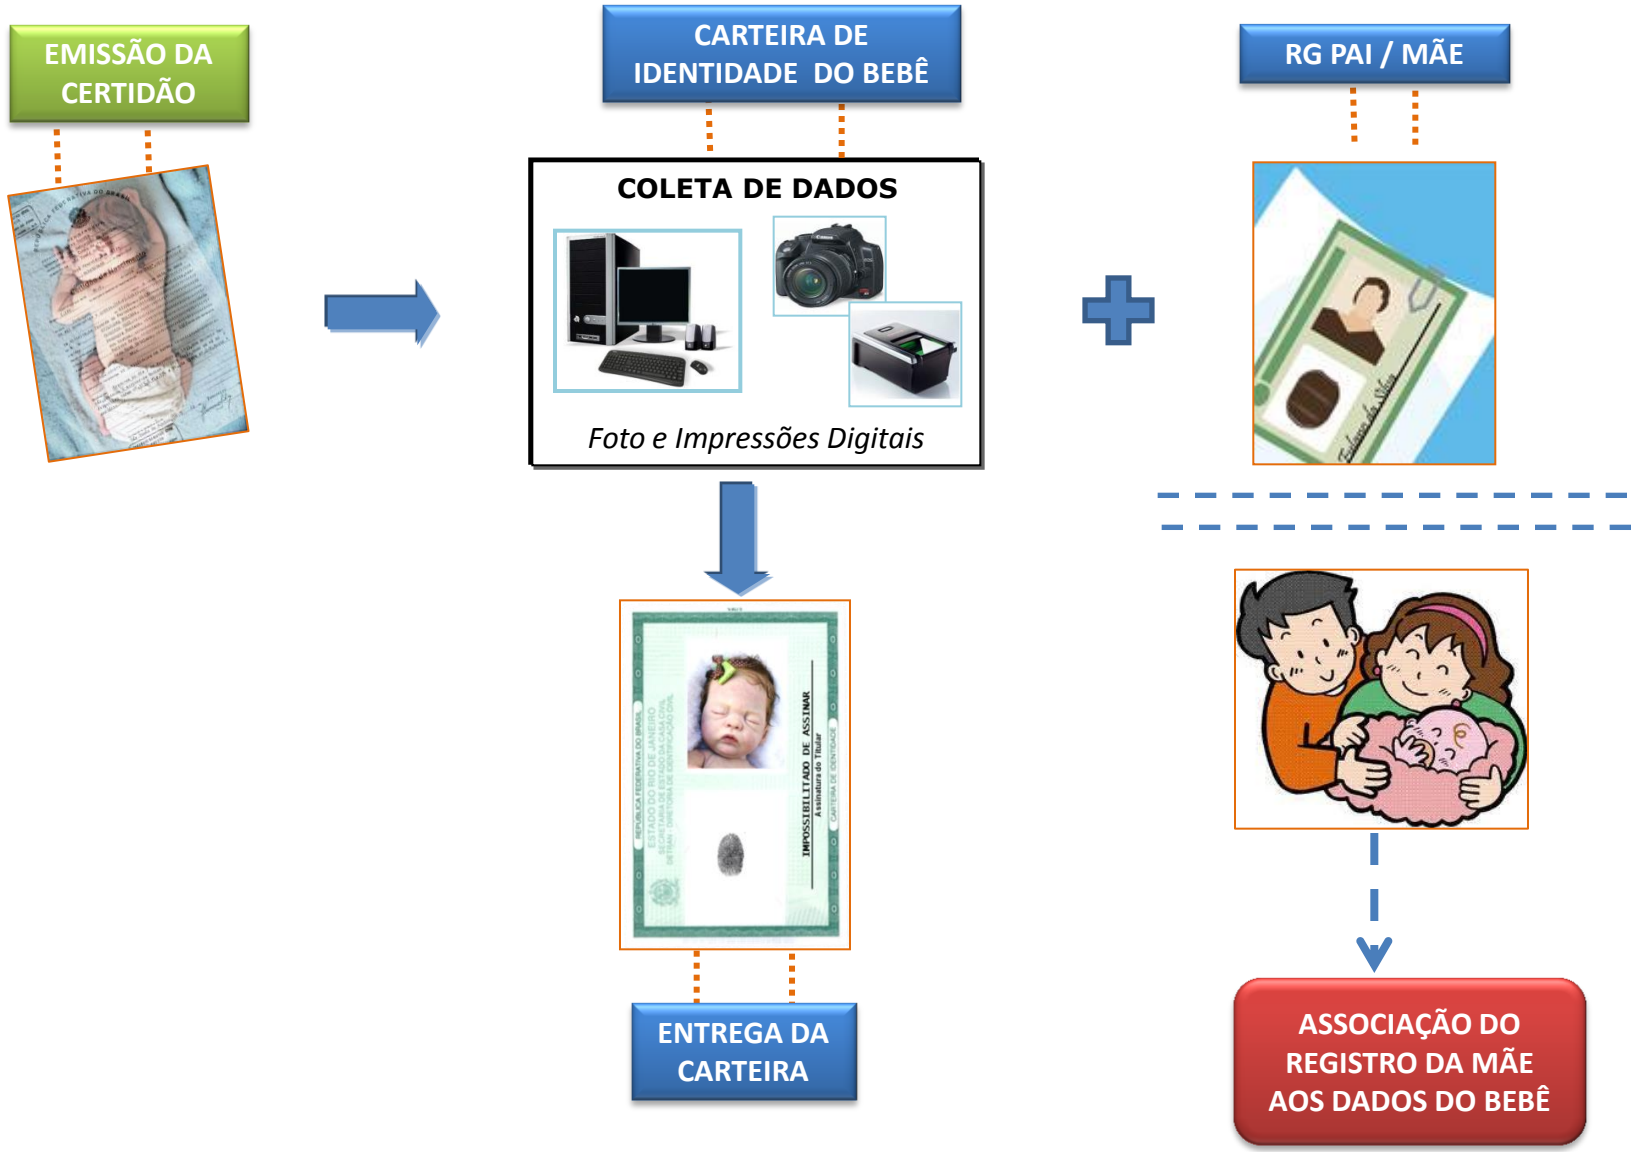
EMISSÃO DA CERTIDÃO

CARTEIRA DE IDENTIDADE DO BEBÊ

RG PAI / MÃE

COLETA DE DADOS

Foto e Impressões Digitais

IMPOSSIBILITADO DE ASSINAR

ENTREGA DA CARTEIRA

ASSOCIAÇÃO DO REGISTRO DA MÃE AOS DADOS DO BEBÊ